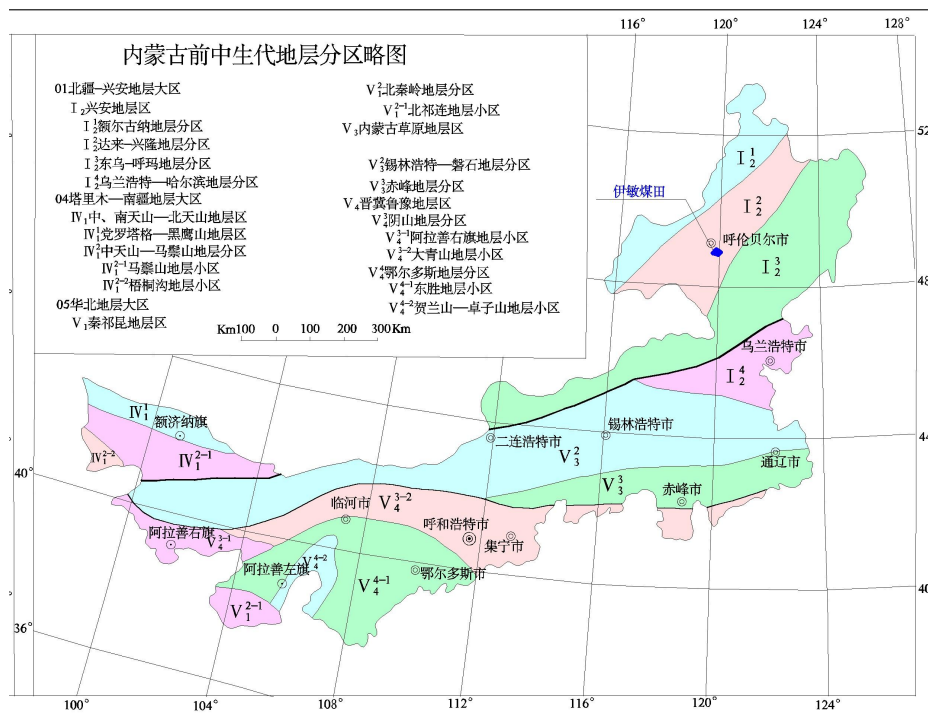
内蒙古前中生代地层分区略图

01北疆—兴安地层大区
$I_2$兴安地层区
$I_2^1$额尔古纳地层分区
$I_2^2$达来—兴隆地层分区
$I_2^3$东乌—呼玛地层分区
$I_2^4$乌兰浩特—哈尔滨地层分区
04塔里木—南疆地层大区
$IV_1$中、南天山—北天山地层区
$IV_1^1$党罗塔格—黑鹰山地层区
$IV_1^2$中天山—马鬃山地层分区
$IV_1^{2-1}$马鬃山地层小区
$IV_1^{2-2}$梧桐沟地层小区
05华北地层大区
$V_1$秦祁昆地层区

$V_1^2$北秦岭地层分区
$V_1^{2-1}$北祁连地层小区
$V_3$内蒙古草原地层区
$V_3^2$锡林浩特—磐石地层分区
$V_3^3$赤峰地层分区
$V_4$晋冀鲁豫地层区
$V_4^3$阴山地层分区
$V_4^{3-1}$阿拉善右旗地层小区
$V_4^{3-2}$大青山地层小区
$V_4^4$鄂尔多斯地层分区
$V_4^{4-1}$东胜地层小区
$V_4^{4-2}$贺兰山—卓子山地层小区

Km100 0 100 200 300Km

116° 120° 124° 128°
52°
48°
44°
40°
36°
100° 104° 108° 112° 116° 120° 124°

伊敏煤田
呼伦贝尔市
$I_2^1$
$I_2^2$
$I_2^3$
乌兰浩特市
$I_2^4$
$IV_1^1$
额济纳旗
$IV_1^{2-2}$
$IV_1^{2-1}$
二连浩特市
锡林浩特市
通辽市
$V_3^2$
$V_3^3$
赤峰市
临河市
$V_4^{3-2}$
呼和浩特市
集宁市
阿拉善右旗
$V_4^{3-1}$
阿拉善左旗
$V_4^{4-2}$
$V_4^{4-1}$
鄂尔多斯市
$V_1^{2-1}$